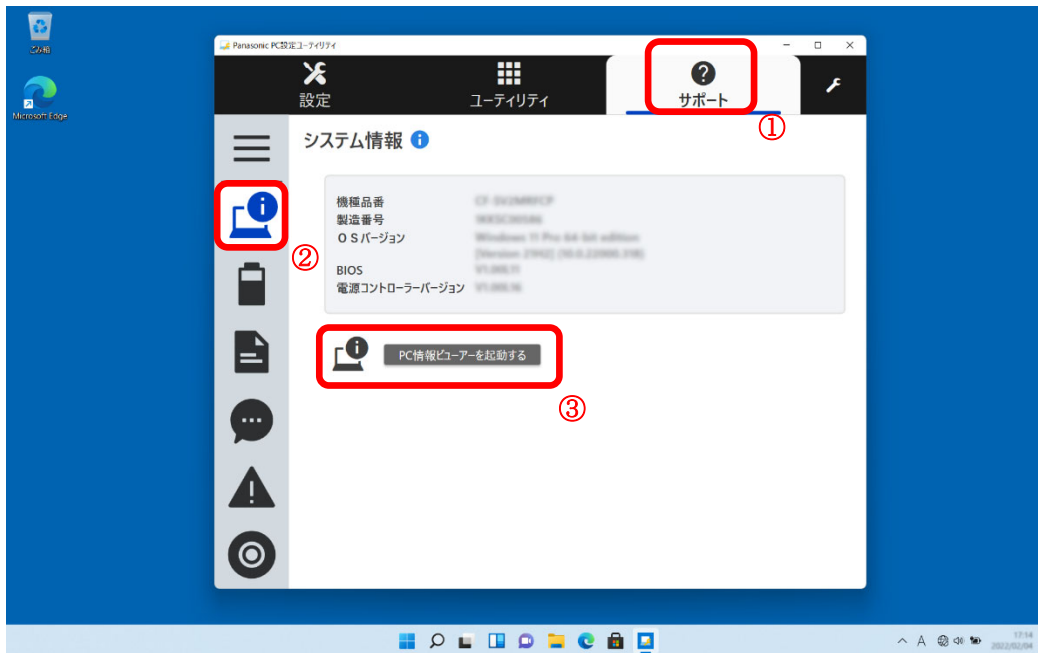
ごみ箱

Microsoft Edge

Panasonic PC設定ユーティリティ

設定

ユーティリティ

サポート

①

システム情報

機種品番 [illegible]
製造番号 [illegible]
ＯＳバージョン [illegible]
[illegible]
BIOS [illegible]
電源コントローラーバージョン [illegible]

②

PC情報ビューアーを起動する

③

A

17:14
2022/02/04